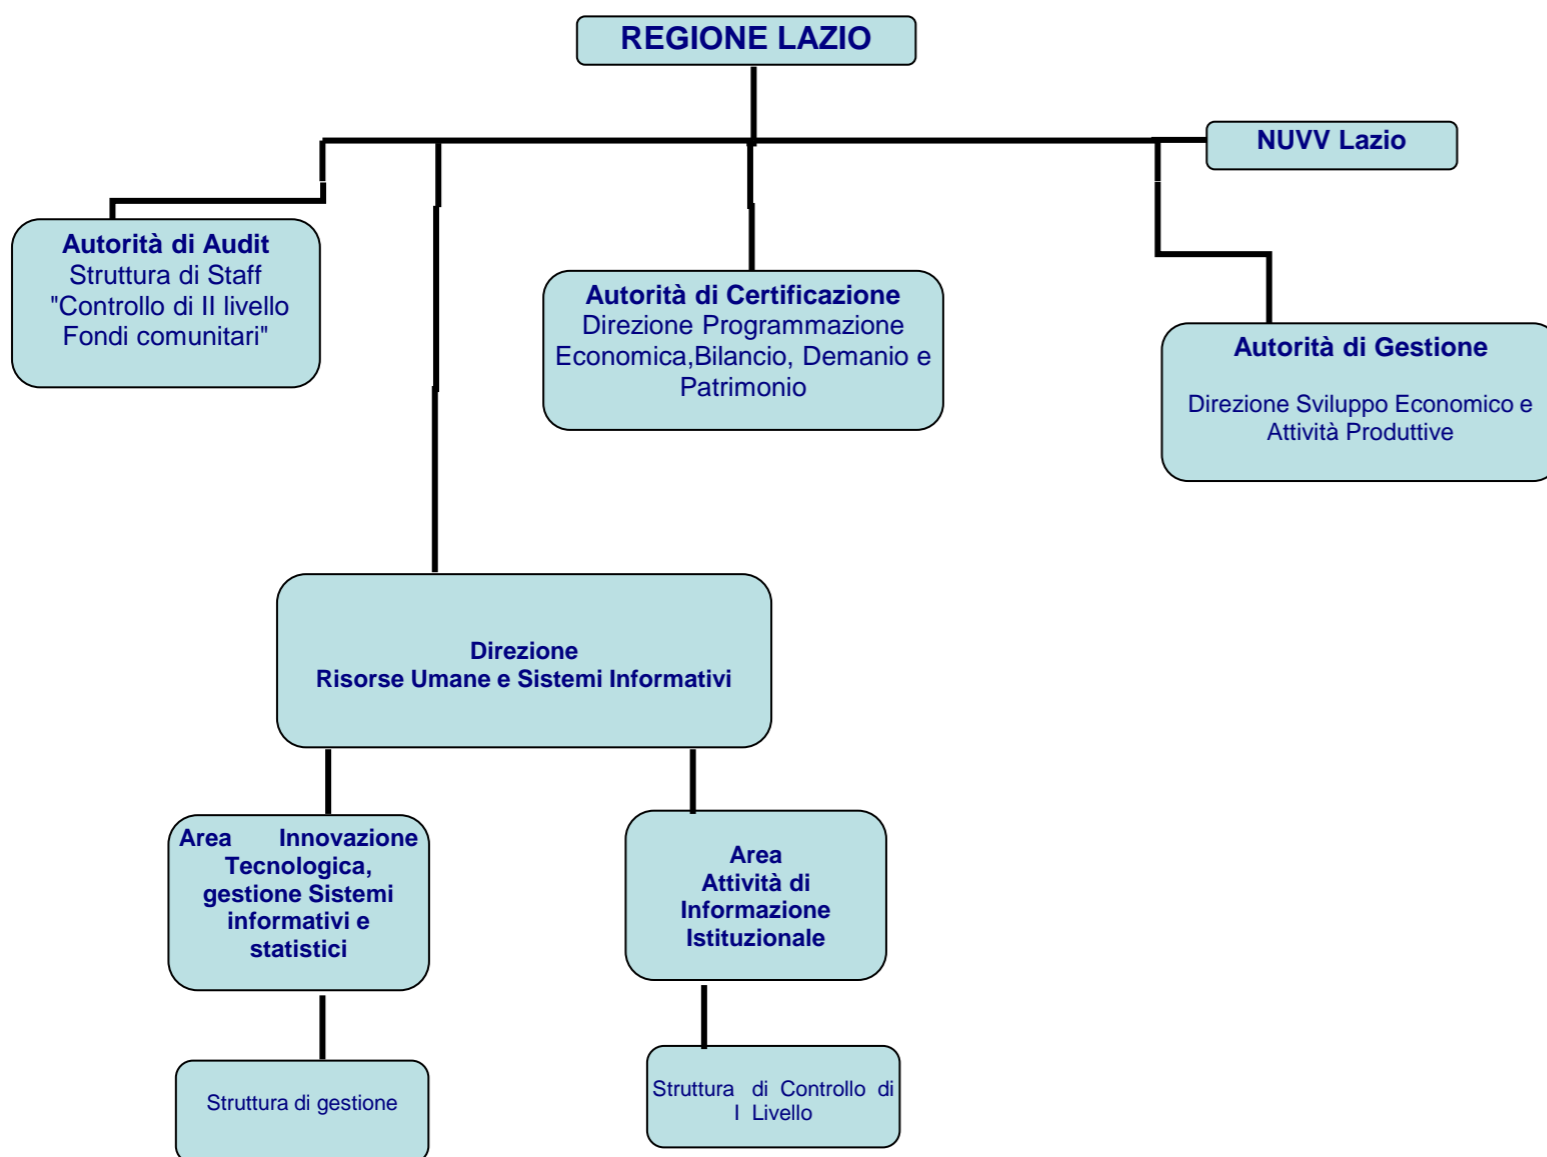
REGIONE LAZIO

NUVV Lazio

Autorità di Audit
Struttura di Staff
"Controllo di II livello
Fondi comunitari"

Autorità di Certificazione
Direzione Programmazione
Economica,Bilancio, Demanio e
Patrimonio

Autorità di Gestione

Direzione Sviluppo Economico e
Attività Produttive

Direzione
Risorse Umane e Sistemi Informativi

Area Innovazione Tecnologica, gestione Sistemi informativi e statistici

Area
Attività di
Informazione
Istituzionale

Struttura di gestione

Struttura di Controllo di I Livello